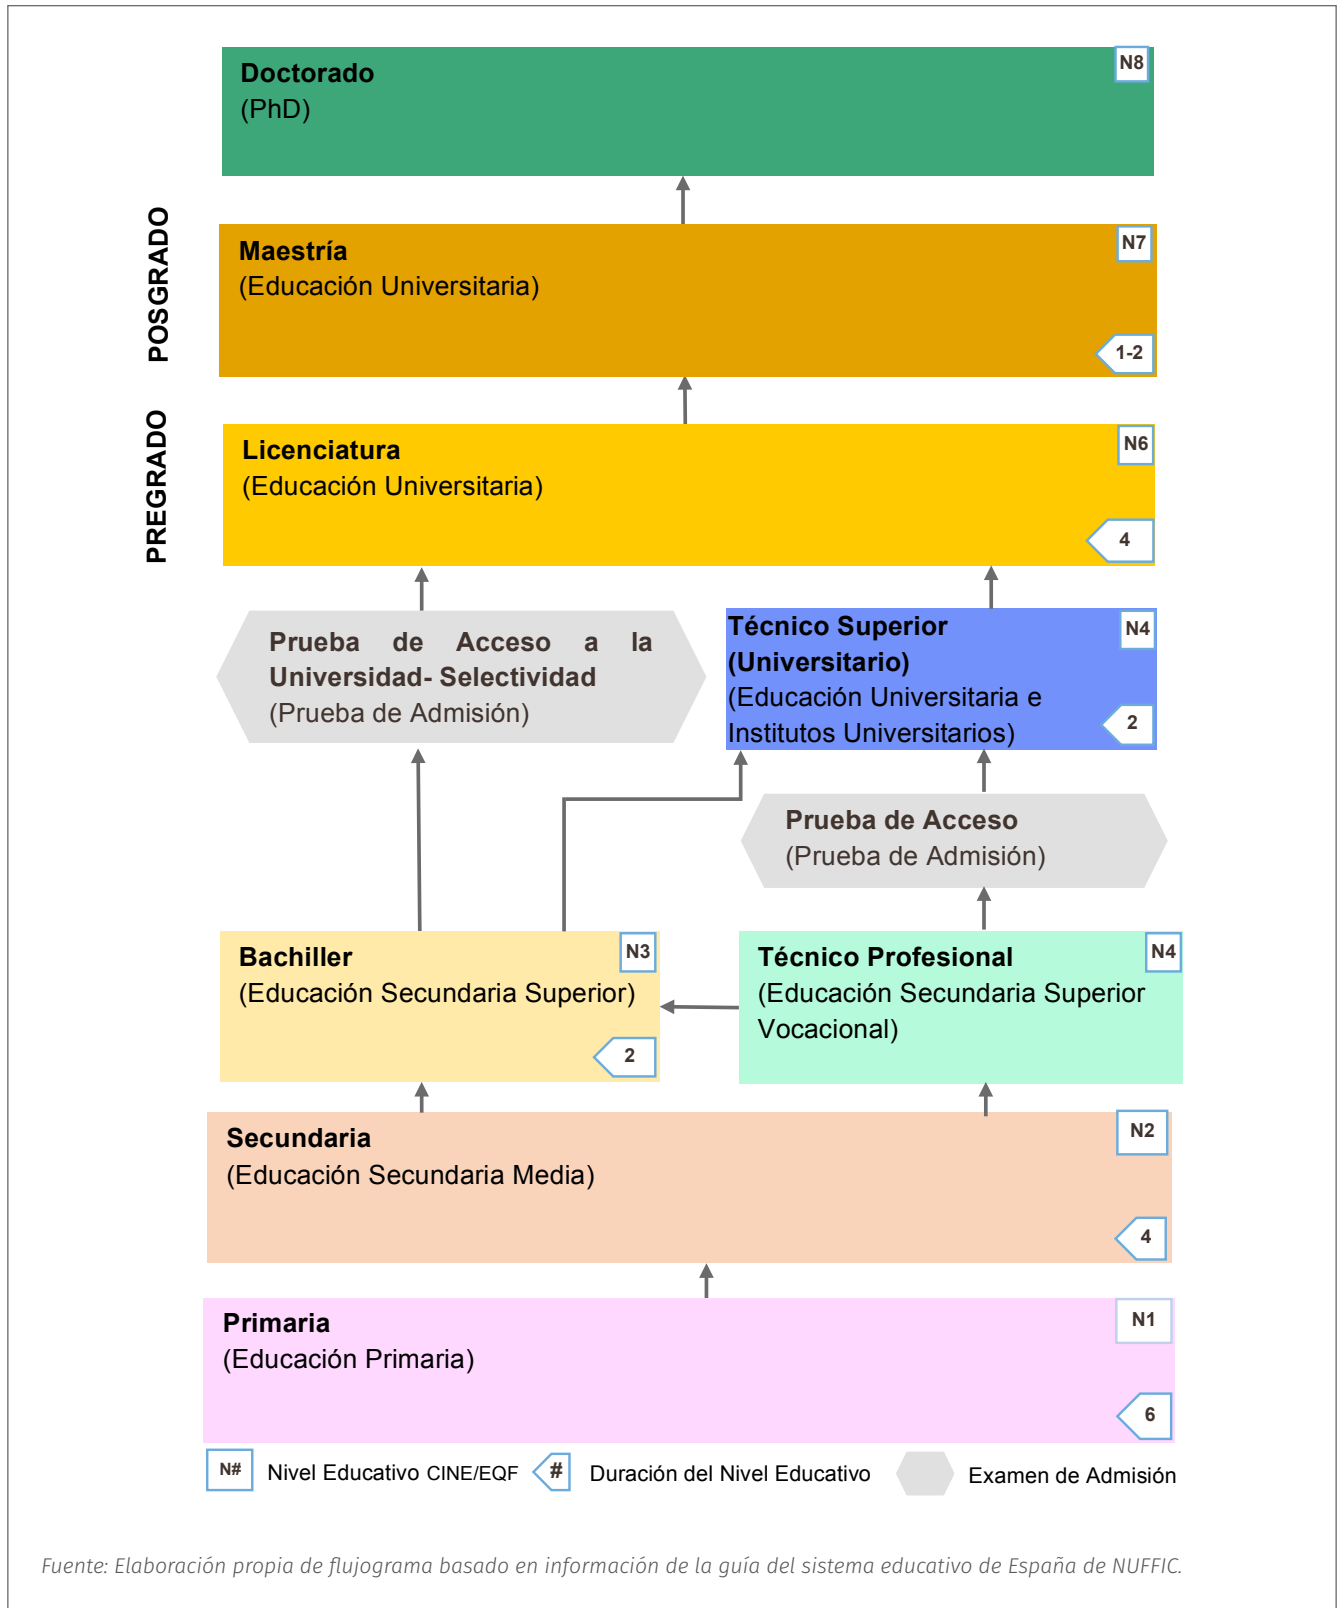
POSGRADO

PREGRADO

Doctorado
(PhD)
N8

Maestría
(Educación Universitaria)
N7
1-2

Licenciatura
(Educación Universitaria)
N6
4

Prueba de Acceso a la Universidad- Selectividad
(Prueba de Admisión)

Técnico Superior (Universitario)
(Educación Universitaria e Institutos Universitarios)
N4
2

Prueba de Acceso
(Prueba de Admisión)

Bachiller
(Educación Secundaria Superior)
N3
2

Técnico Profesional
(Educación Secundaria Superior Vocacional)
N4

Secundaria
(Educación Secundaria Media)
N2
4

Primaria
(Educación Primaria)
N1
6

N# Nivel Educativo CINE/EQF # Duración del Nivel Educativo Examen de Admisión

Fuente: Elaboración propia de flujograma basado en información de la guía del sistema educativo de España de NUFFIC.